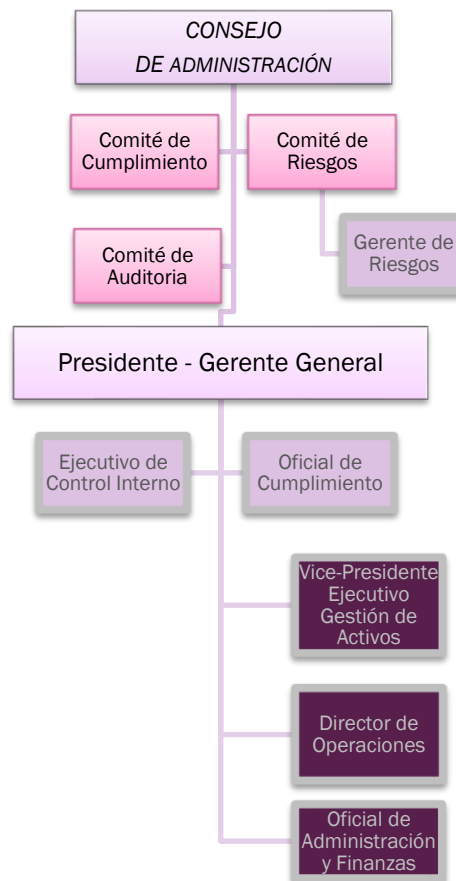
CONSEJO
DE ADMINISTRACIÓN

Comité de Cumplimiento

Comité de Riesgos

Gerente de Riesgos

Comité de Auditoria

Presidente - Gerente General

Ejecutivo de Control Interno

Oficial de Cumplimiento

Vice-Presidente Ejecutivo Gestión de Activos

Director de Operaciones

Oficial de Administración y Finanzas